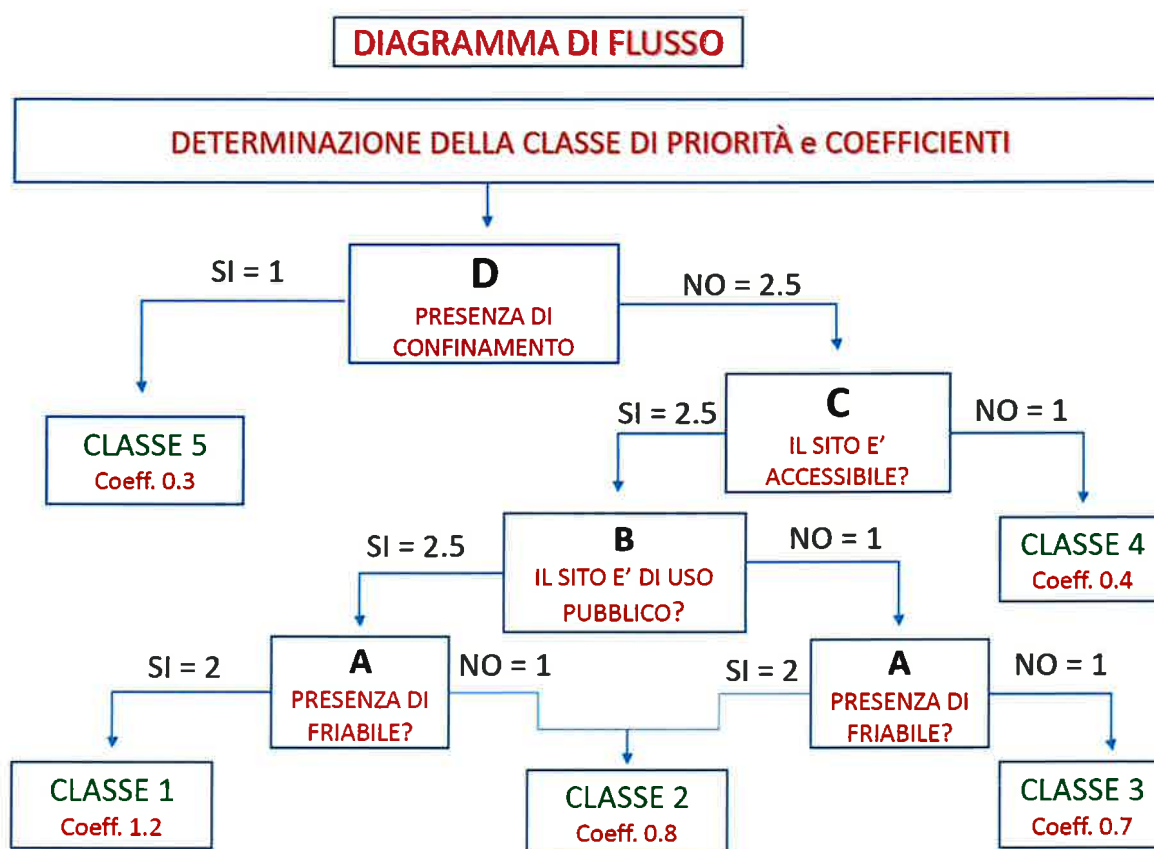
DIAGRAMMA DI FLUSSO

DETERMINAZIONE DELLA CLASSE DI PRIORITÀ e COEFFICIENTI

SI = 1

D
PRESENZA DI CONFINAMENTO

NO = 2.5

CLASSE 5
Coeff. 0.3

SI = 2.5

C
IL SITO E' ACCESSIBILE?

NO = 1

SI = 2.5

B
IL SITO E' DI USO PUBBLICO?

NO = 1

CLASSE 4
Coeff. 0.4

SI = 2

A
PRESENZA DI FRIABILE?

NO = 1

SI = 2

A
PRESENZA DI FRIABILE?

NO = 1

CLASSE 1
Coeff. 1.2

CLASSE 2
Coeff. 0.8

CLASSE 3
Coeff. 0.7